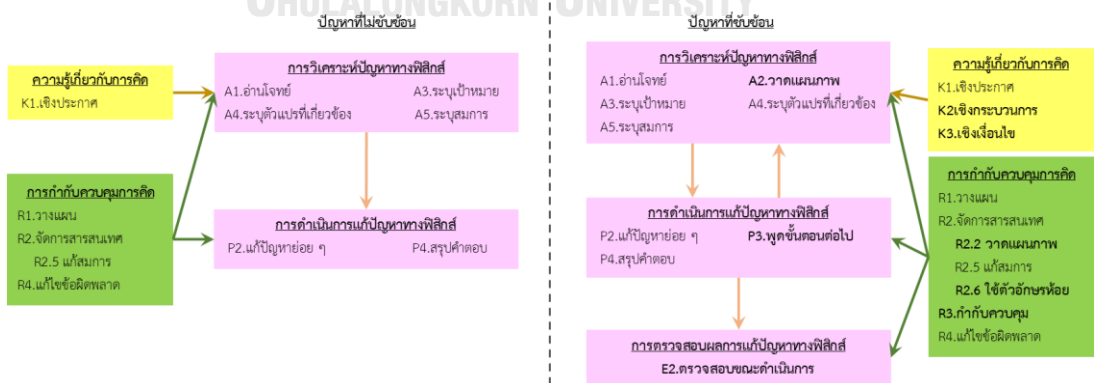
CHULALONGKORN UNIVERSITY

ปัญหาที่ไม่ซับซ้อน

ความรู้เกี่ยวกับการคิด
K1.เชิงประกาศ

การกำกับควบคุมการคิด
R1.วางแผน
R2.จัดการสารสนเทศ
R2.5 แก้สมการ
R4.แก้ไขข้อผิดพลาด

การวิเคราะห์ปัญหาทางฟิสิกส์
A1.อ่านโจทย์
A3.ระบุเป้าหมาย
A4.ระบุตัวแปรที่เกี่ยวข้อง
A5.ระบุสมการ

การดำเนินการแก้ปัญหาทางฟิสิกส์
P2.แก้ปัญหาย่อย ๆ
P4.สรุปคำตอบ

ปัญหาที่ซับซ้อน

การวิเคราะห์ปัญหาทางฟิสิกส์
A1.อ่านโจทย์
A2.วาดแผนภาพ
A3.ระบุเป้าหมาย
A4.ระบุตัวแปรที่เกี่ยวข้อง
A5.ระบุสมการ

ความรู้เกี่ยวกับการคิด
K1.เชิงประกาศ
K2.เชิงกระบวนการ
K3.เชิงเงื่อนไข

การกำกับควบคุมการคิด
R1.วางแผน
R2.จัดการสารสนเทศ
R2.2 วาดแผนภาพ
R2.5 แก้สมการ
R2.6 ใช้ตัวอักษรห้อย
R3.กำกับควบคุม
R4.แก้ไขข้อผิดพลาด

การดำเนินการแก้ปัญหาทางฟิสิกส์
P2.แก้ปัญหาย่อย ๆ
P3.พูดขั้นตอนต่อไป
P4.สรุปคำตอบ

การตรวจสอบผลการแก้ปัญหาทางฟิสิกส์
E2.ตรวจสอบขณะดำเนินการ